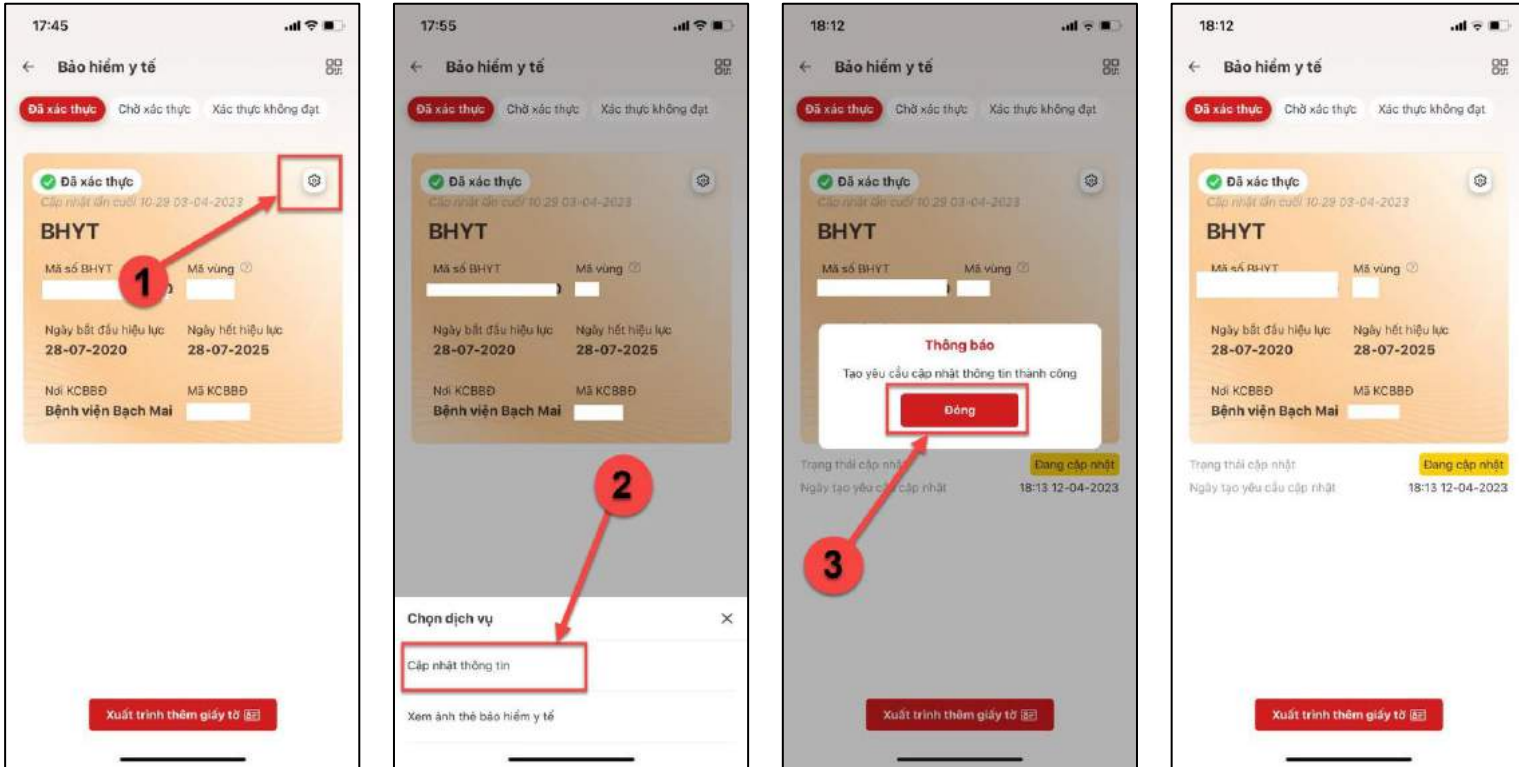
17:45

Bảo hiểm y tế

Đã xác thực | Chờ xác thực | Xác thực không đạt

Đã xác thực
Cập nhật lần cuối 10:29 03-04-2023

BHYT

Mã số BHYT | Mã vùng

1

Ngày bắt đầu hiệu lực | Ngày hết hiệu lực
28-07-2020 | 28-07-2025

Nơi KCBBĐ | Mã KCBBĐ
Bệnh viện Bạch Mai

Xuất trình thêm giấy tờ

17:55

Bảo hiểm y tế

Đã xác thực | Chờ xác thực | Xác thực không đạt

Đã xác thực
Cập nhật lần cuối 10:29 03-04-2023

BHYT

Mã số BHYT | Mã vùng

Ngày bắt đầu hiệu lực | Ngày hết hiệu lực
28-07-2020 | 28-07-2025

Nơi KCBBĐ | Mã KCBBĐ
Bệnh viện Bạch Mai

2

Chọn dịch vụ

Cập nhật thông tin

Xem ảnh thẻ bảo hiểm y tế

18:12

Bảo hiểm y tế

Đã xác thực | Chờ xác thực | Xác thực không đạt

Đã xác thực
Cập nhật lần cuối 10:29 03-04-2023

BHYT

Mã số BHYT | Mã vùng

Thông báo

Tạo yêu cầu cập nhật thông tin thành công

Đóng

Trạng thái cập nhật | Đang cập nhật
Ngày tạo yêu cầu cập nhật | 18:13 12-04-2023

3

Xuất trình thêm giấy tờ

18:12

Bảo hiểm y tế

Đã xác thực | Chờ xác thực | Xác thực không đạt

Đã xác thực
Cập nhật lần cuối 10:29 03-04-2023

BHYT

Mã số BHYT | Mã vùng

Ngày bắt đầu hiệu lực | Ngày hết hiệu lực
28-07-2020 | 28-07-2025

Nơi KCBBĐ | Mã KCBBĐ
Bệnh viện Bạch Mai

Trạng thái cập nhật | Đang cập nhật
Ngày tạo yêu cầu cập nhật | 18:13 12-04-2023

Xuất trình thêm giấy tờ